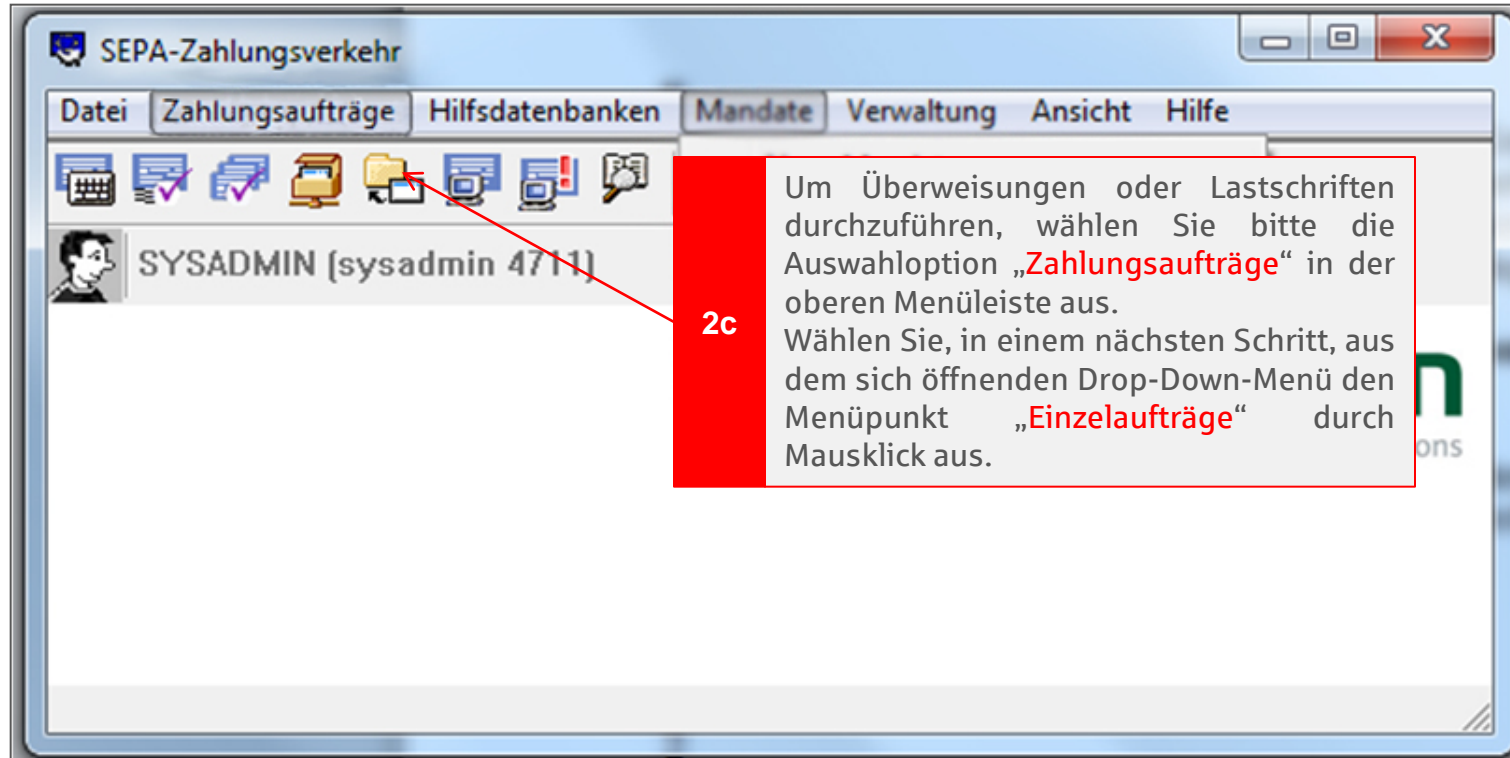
SEPA-Zahlungsverkehr

Datei Zahlungsaufträge Hilfsdatenbanken Mandate Verwaltung Ansicht Hilfe

SYSADMIN (sysadmin 4711)

2c

Um Überweisungen oder Lastschriften durchzuführen, wählen Sie bitte die Auswahloption „Zahlungsaufträge“ in der oberen Menüleiste aus.
Wählen Sie, in einem nächsten Schritt, aus dem sich öffnenden Drop-Down-Menü den Menüpunkt „Einzelaufträge“ durch Mausklick aus.

n
ons